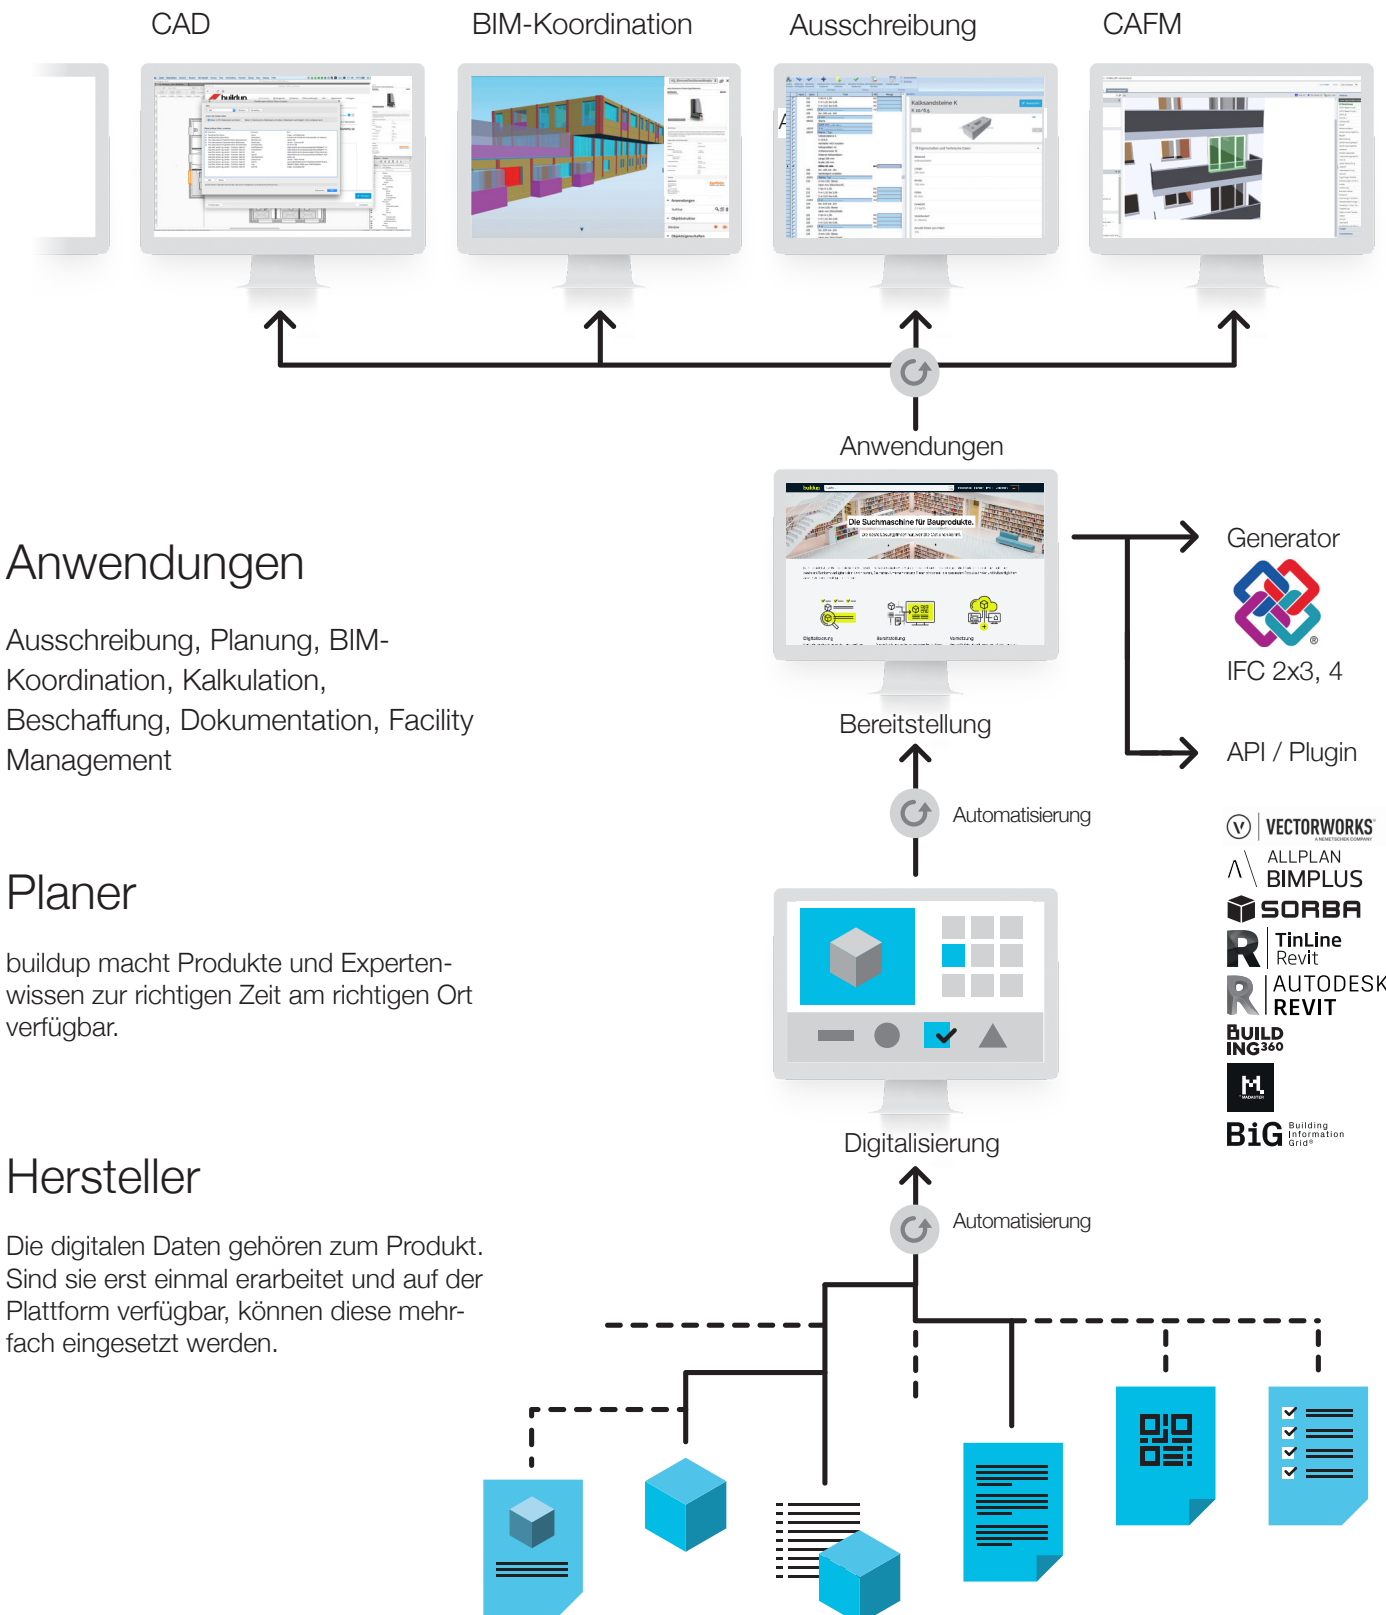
CAD

BIM-Koordination

Ausschreibung

CAFM

Anwendungen

Die Suchmaschine für Bauprodukte.

Bereitstellung

Automatisierung

Digitalisierung

Automatisierung

Generator

IFC 2x3, 4

API / Plugin

VECTORWORKS

ALLPLAN BIMPLUS

SORBA

TinLine Revit

AUTODESK REVIT

BUILD ING360

BiG Building Information Grid

Anwendungen

Ausschreibung, Planung, BIM-Koordination, Kalkulation, Beschaffung, Dokumentation, Facility Management

Planer

buildup macht Produkte und Expertenwissen zur richtigen Zeit am richtigen Ort verfügbar.

Hersteller

Die digitalen Daten gehören zum Produkt. Sind sie erst einmal erarbeitet und auf der Plattform verfügbar, können diese mehrfach eingesetzt werden.